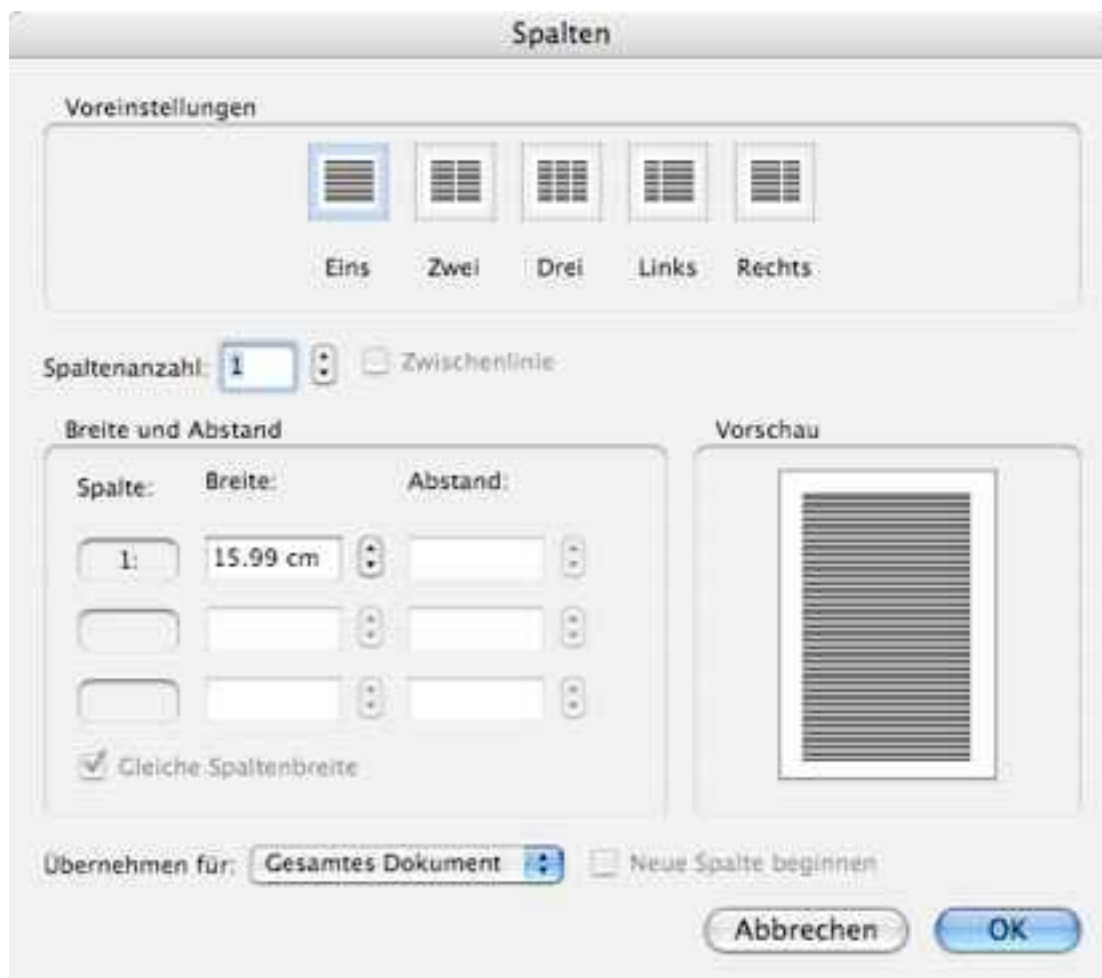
Spalten

Voreinstellungen

Eins Zwei Drei Links Rechts

Spaltenanzahl: 1

Zwischenlinie

Breite und Abstand

Spalte: Breite: Abstand:

1: 15.99 cm

Gleiche Spaltenbreite

Vorschau

Übernehmen für: Gesamtes Dokument

Neue Spalte beginnen

Abbrechen OK